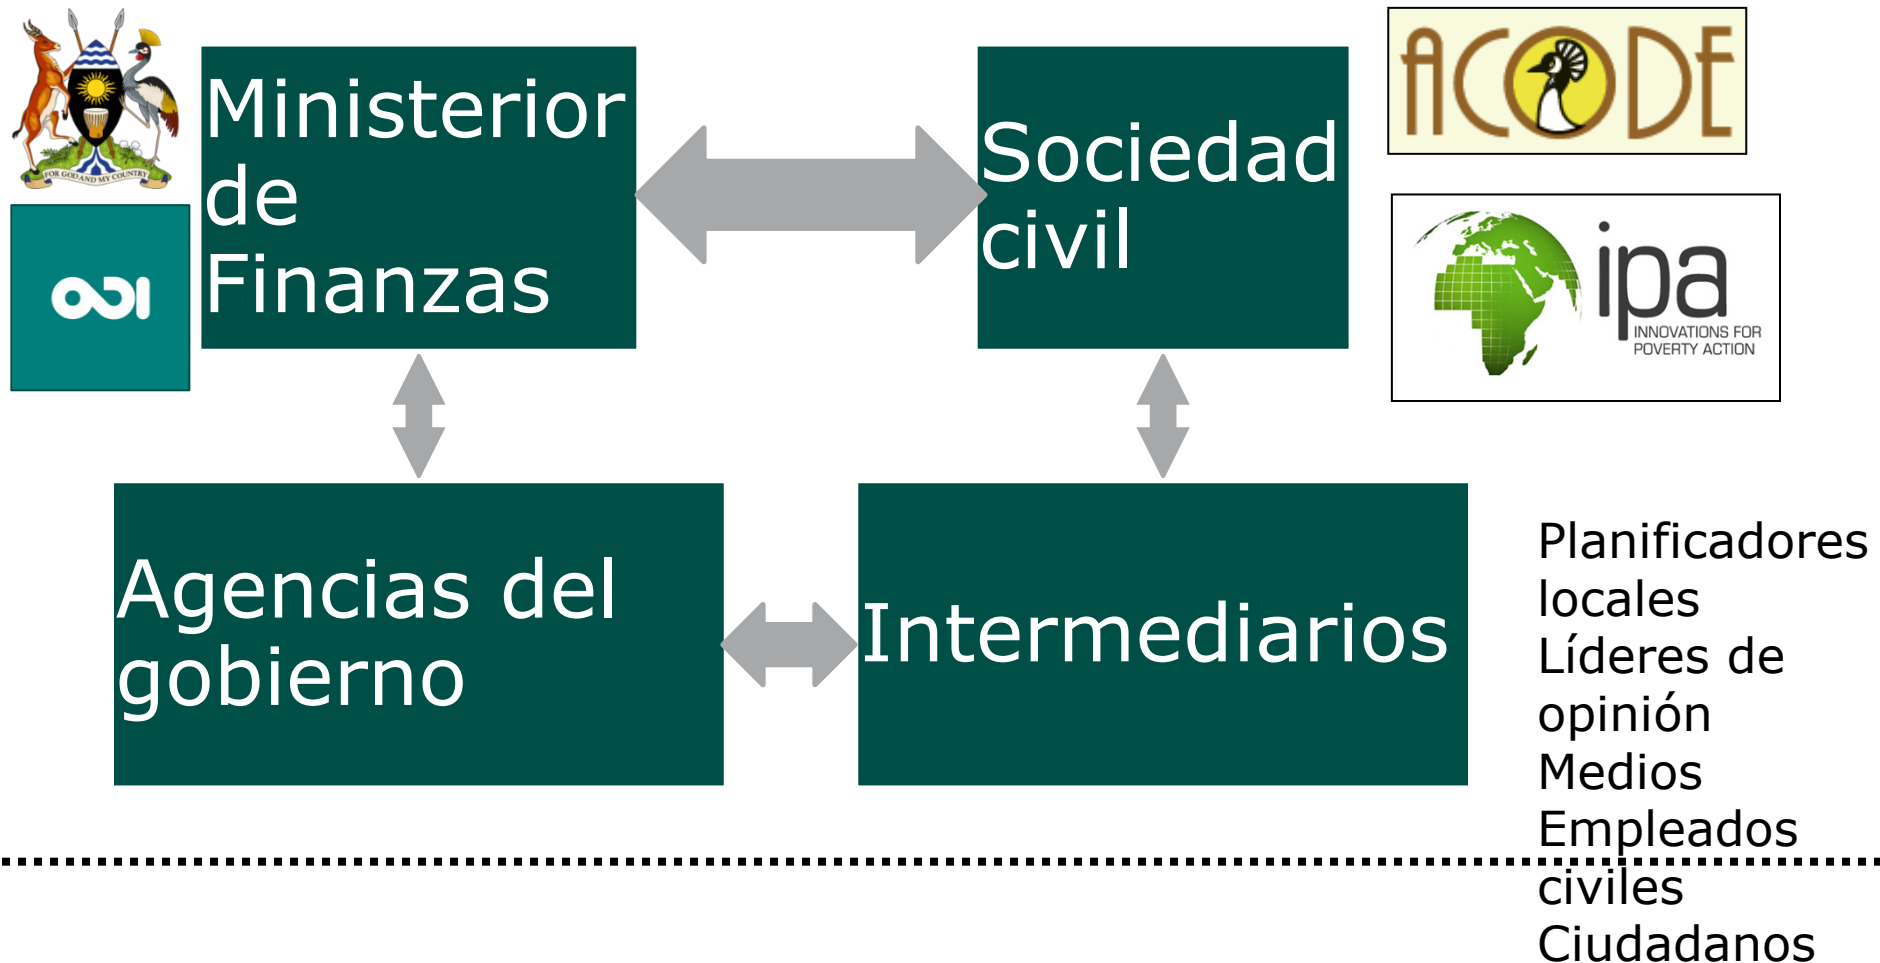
FOR GOD AND MY COUNTRY

odi

Ministerior de Finanzas

Sociedad civil

ACODE

ipa
INNOVATIONS FOR POVERTY ACTION

Agencias del gobierno

Intermediarios

Planificadores locales
Líderes de opinión
Medios
Empleados civiles
Ciudadanos